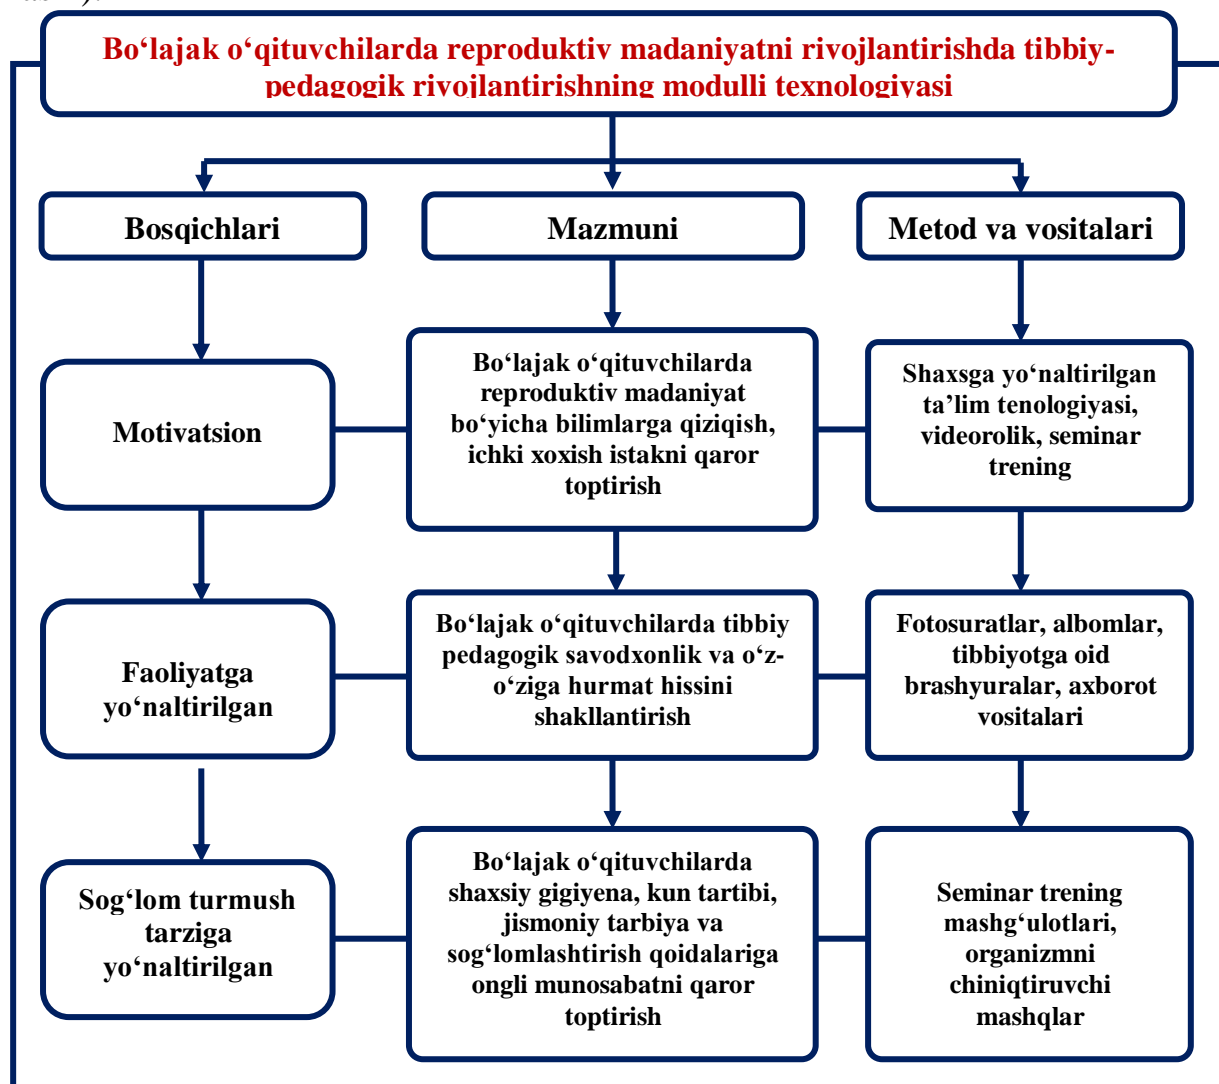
Bo‘lajak o‘qituvchilarda reproduktiv madaniyatni rivojlantirishda tibbiy-pedagogik rivojlantirishning modulli texnologiyasi

Bosqichlari

Mazmuni

Metod va vositalari

Motivatsion

Bo‘lajak o‘qituvchilarda reproduktiv madaniyat bo‘yicha bilimlarga qiziqish, ichki xoxish istakni qaror toptirish

Shaxsga yo‘naltirilgan ta’lim tenologiyasi, videorolik, seminar trening

Faoliyatga yo‘naltirilgan

Bo‘lajak o‘qituvchilarda tibbiy pedagogik savodxonlik va o‘z-o‘ziga hurmat hissini shakllantirish

Fotosuratlar, albomlar, tibbiyotga oid brashyuralar, axborot vositalari

Sog‘lom turmush tarziga yo‘naltirilgan

Bo‘lajak o‘qituvchilarda shaxsiy gigiyena, kun tartibi, jismoniy tarbiya va sog‘lomlashtirish qoidalariga ongli munosabatni qaror toptirish

Seminar trening mashg‘ulotlari, organizmni chiniqtiruvchi mashqlar